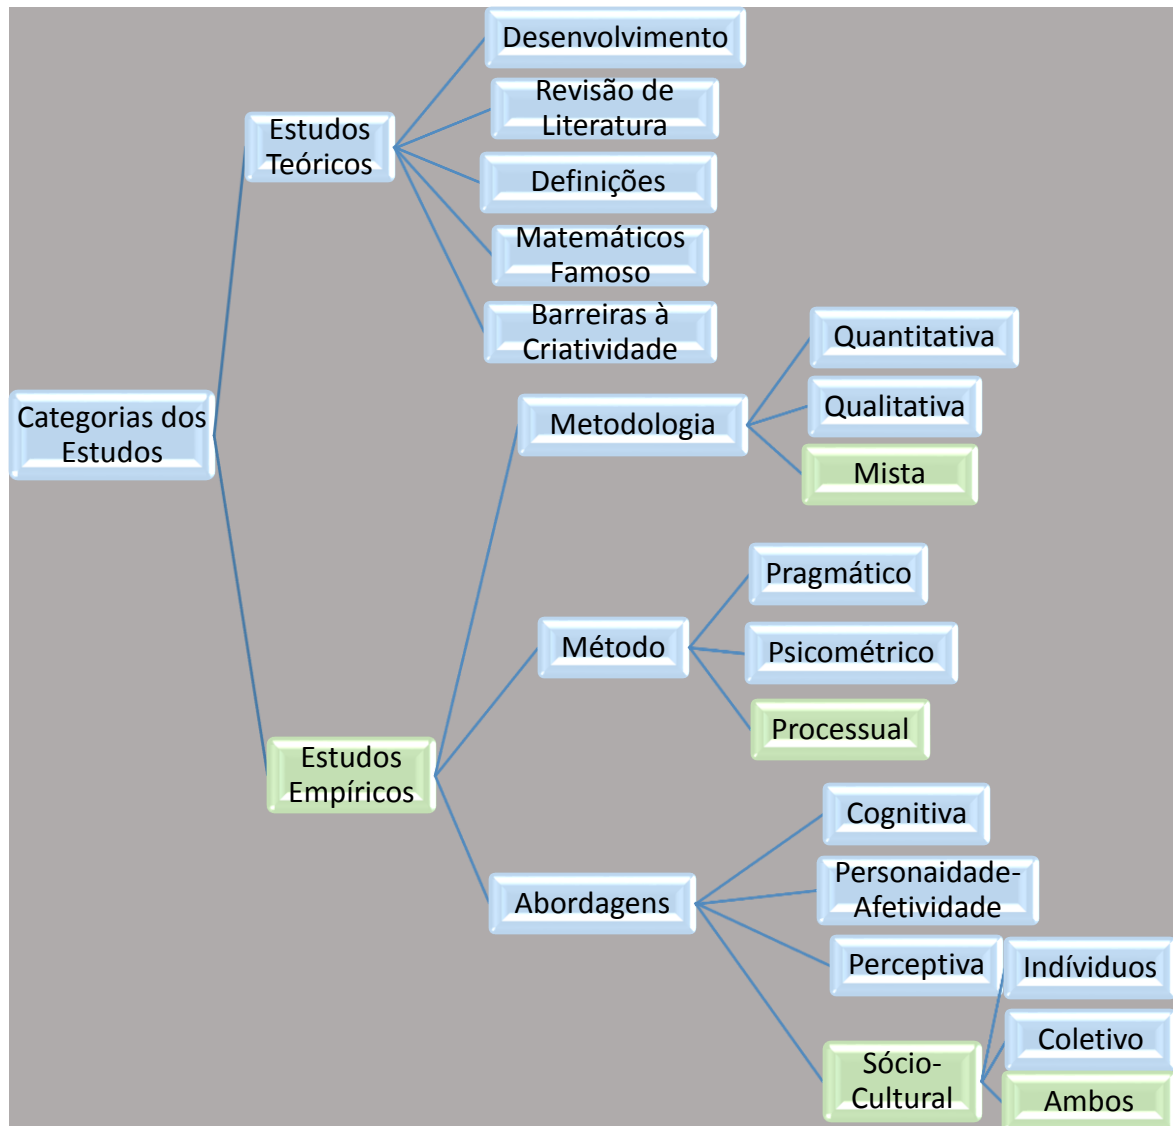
Categorias dos Estudos

Estudos Teóricos

Desenvolvimento

Revisão de Literatura

Definições

Matemáticos Famoso

Barreiras à Criatividade

Estudos Empíricos

Metodologia

Quantitativa

Qualitativa

Mista

Método

Pragmático

Psicométrico

Processual

Abordagens

Cognitiva

Personaidade-Afetividade

Perceptiva

Sócio-Cultural

Indíviduos

Coletivo

Ambos